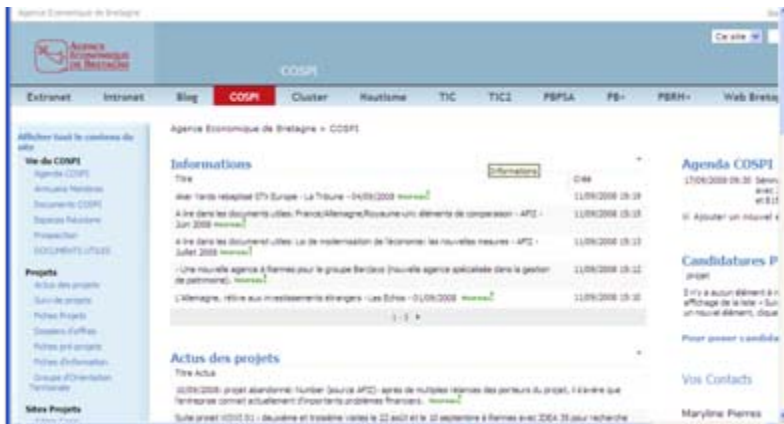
Agence Economique de Bretagne

AGENCE ECONOMIQUE DE BRETAGNE

COSPI

Ce site

Extranet | Intranet | Blog | COSPI | Cluster | Nautisme | TIC | TIC2 | PBPSA | PB+ | PBRH+ | Web Bretagne

Afficher tout le contenu du site

Vie du COSPI
Agenda COSPI
Annuaire Membres
Documents COSPI
Espaces Réunions
Prospection
DOCUMENTS UTILES

Projets
Actus des projets
Suivi de projets
Fiches Projets
Dossiers d'offres
Fiches pré-projets
Fiches d'information
Groupe d'Orientation Territoriale

Sites Projets

Agence Economique de Bretagne > COSPI

Informations

| Titre | Créé |
|---|---|
| Avier Yards rebaptisé STX Europe - La Tribune - 04/09/2008 NOUVEAU | 11/09/2008 15:19 |
| A lire dans les documents utiles: France/Allemagne/Royaume-Uni éléments de comparaison - AFII - Juin 2008 NOUVEAU | 11/09/2008 15:15 |
| A lire dans les documents utiles: Loi de modernisation de l'économie: les nouvelles mesures - AFII - Juillet 2008 NOUVEAU | 11/09/2008 15:13 |
| - Une nouvelle agence à Rennes pour le groupe Barclays (nouvelle agence spécialisée dans la gestion de patrimoine). NOUVEAU | 11/09/2008 15:12 |
| L'Allemagne, rétive aux investissements étrangers - Les Echos - 01/09/2008 NOUVEAU | 11/09/2008 15:10 |

1 - 5 ▸

Informations

Actus des projets

Titre Actus

10/09/2008: projet abandonné Number (source AFII) - après de multiples relances des porteurs du projet, il s'avère que l'entreprise connaît actuellement d'importants problèmes financiers. NOUVEAU

Suite projet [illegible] - deuxième et troisième visites le 22 août et le 10 septembre à Rennes avec IDEA 35 pour recherche

Agenda COSPI

17/09/2008 09:30 Séminaire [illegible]

Ajouter un nouvel é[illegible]

Candidatures P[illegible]

projet

Il n'y a aucun élément à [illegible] affichage de la liste « Sui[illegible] un nouvel élément, clique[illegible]

Pour passer candida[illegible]

Vos Contacts

Maryline Pierres